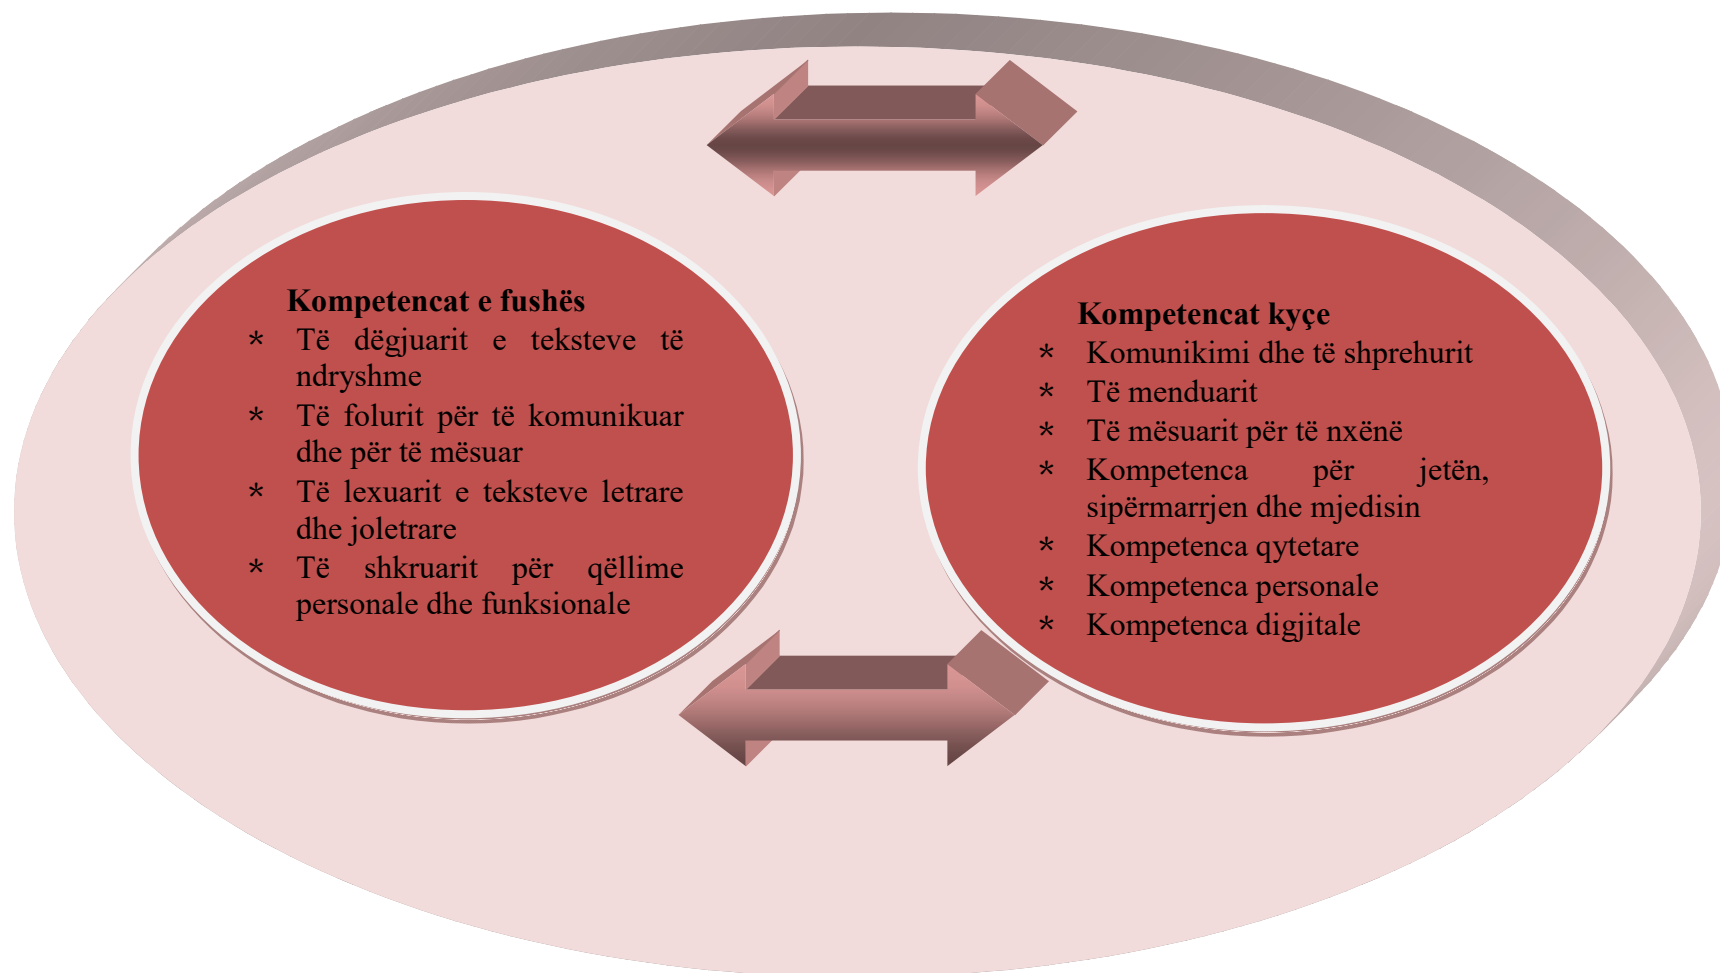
Kompetencat e fushës

* Të dëgjuarit e teksteve të ndryshme
* Të folurit për të komunikuar dhe për të mësuar
* Të lexuarit e teksteve letrare dhe joletrare
* Të shkruarit për qëllime personale dhe funksionale

Kompetencat kyçe

* Komunikimi dhe të shprehurit
* Të menduarit
* Të mësuarit për të nxënë
* Kompetenca për jetën, sipërmarrjen dhe mjedisin
* Kompetenca qytetare
* Kompetenca personale
* Kompetenca digjitale